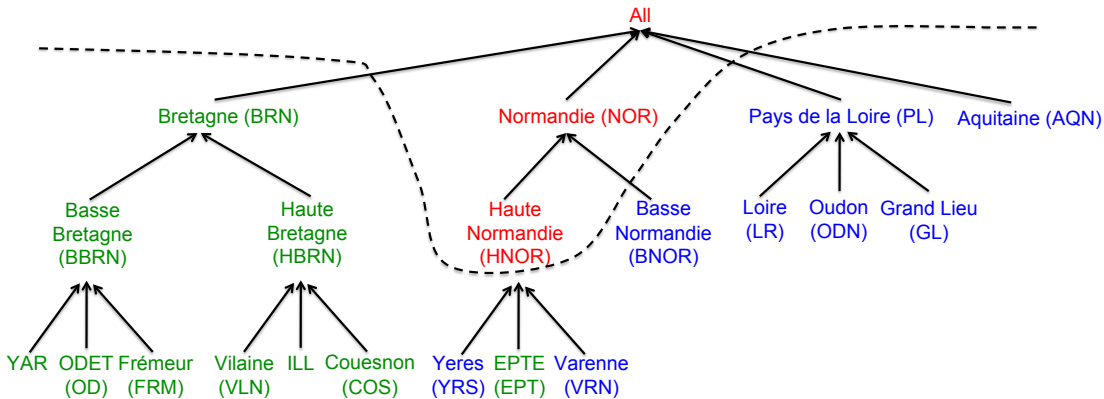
All

Bretagne (BRN)

Normandie (NOR)

Pays de la Loire (PL)

Aquitaine (AQN)

Basse Bretagne (BBRN)

Haute Bretagne (HBRN)

Haute Normandie (HNOR)

Basse Normandie (BNOR)

Loire (LR)

Oudon (ODN)

Grand Lieu (GL)

YAR

ODET (OD)

Frémeur (FRM)

Vilaine (VLN)

ILL

Couesnon (COS)

Yeres (YRS)

EPTE (EPT)

Varenne (VRN)